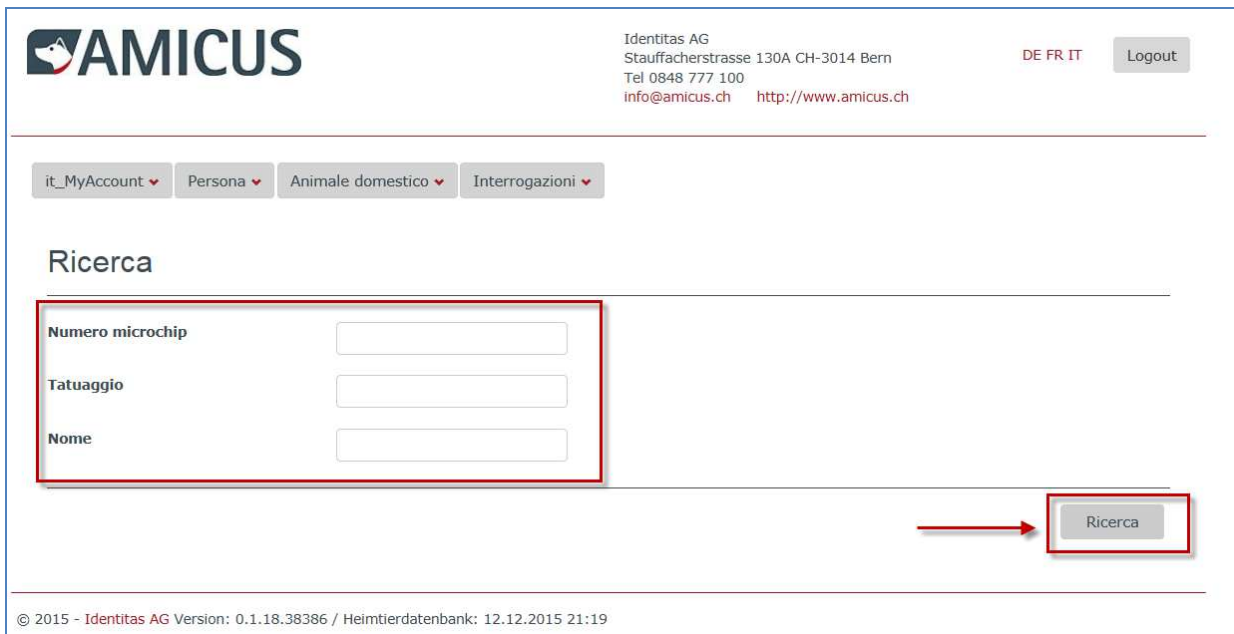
AMICUS

Identitas AG
Stauffacherstrasse 130A CH-3014 Bern
Tel 0848 777 100
info@amicus.ch http://www.amicus.ch

DE FR IT

Logout

it_MyAccount Persona Animale domestico Interrogazioni

Ricerca

Numero microchip

Tatuaggio

Nome

Ricerca

© 2015 - Identitas AG Version: 0.1.18.38386 / Heimtierdatenbank: 12.12.2015 21:19